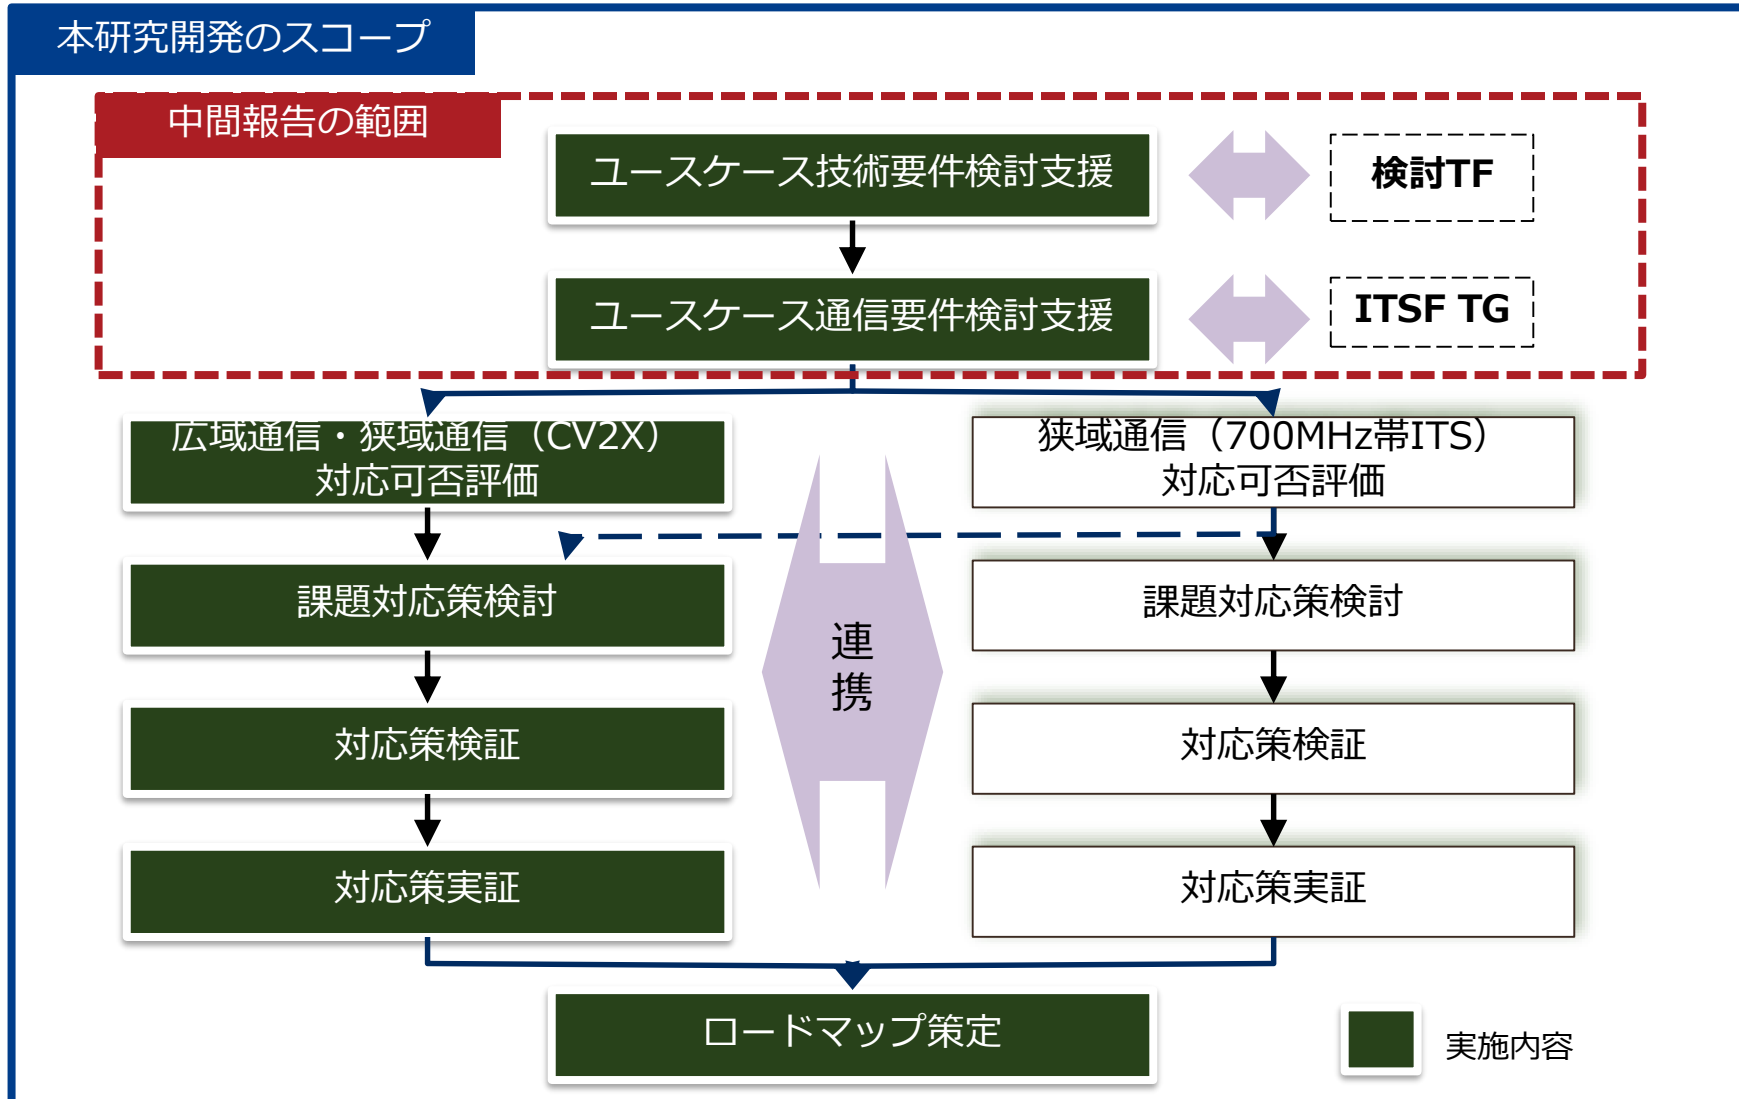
本研究開発のスコープ

中間報告の範囲

ユースケース技術要件検討支援

検討TF

ユースケース通信要件検討支援

ITSF TG

広域通信・狭域通信（CV2X）対応可否評価

狭域通信（700MHz帯ITS）対応可否評価

課題対応策検討

連携

課題対応策検討

対応策検証

対応策検証

対応策実証

対応策実証

ロードマップ策定

実施内容